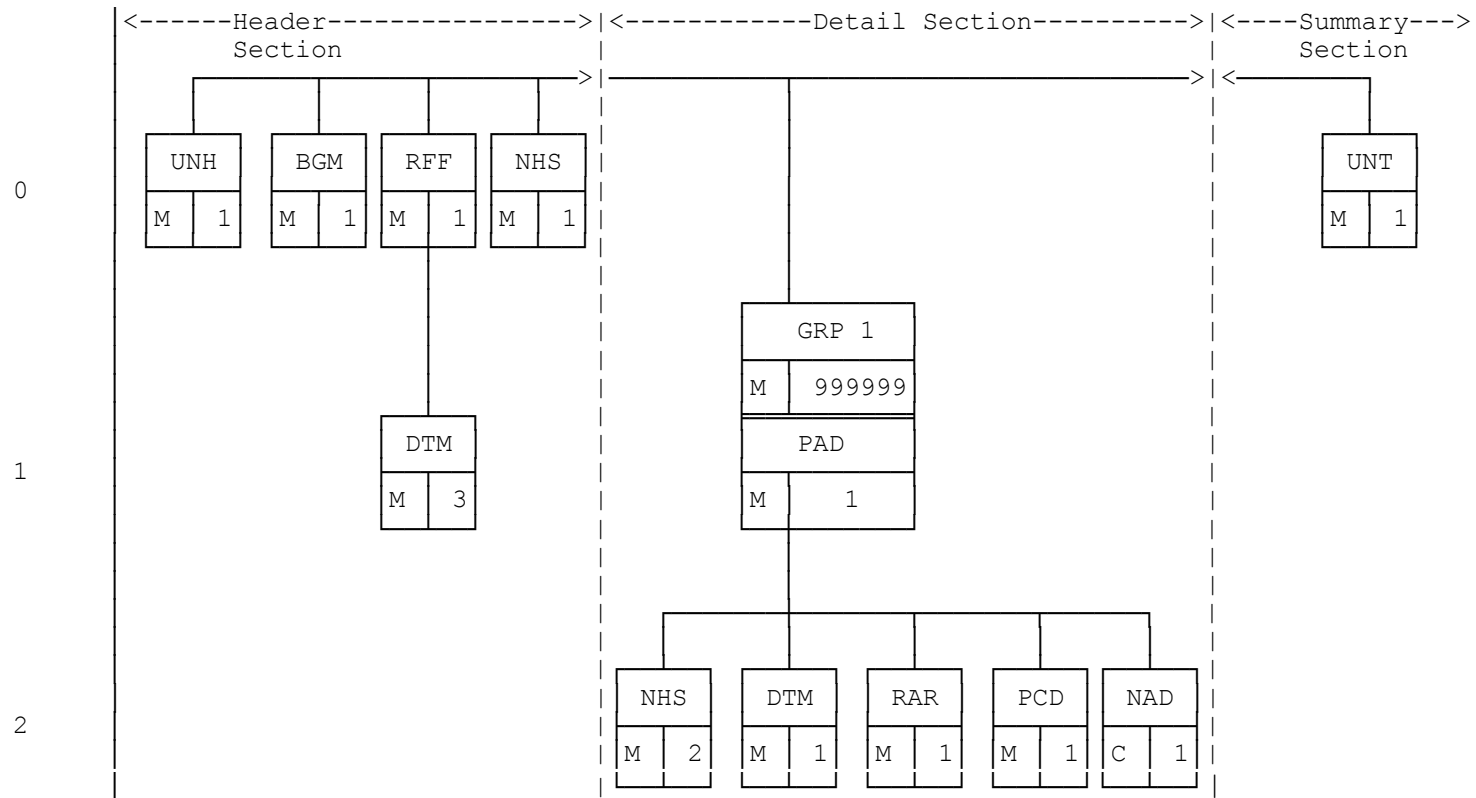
<------Header---------------->|<------------Detail Section---------->|<----Summary--->
Section

Section

0

UNH

M 1

BGM

M 1

RFF

M 1

NHS

M 1

UNT

M 1

GRP 1

M 999999

PAD

M 1

1

DTM

M 3

2

NHS

M 2

DTM

M 1

RAR

M 1

PCD

M 1

NAD

C 1